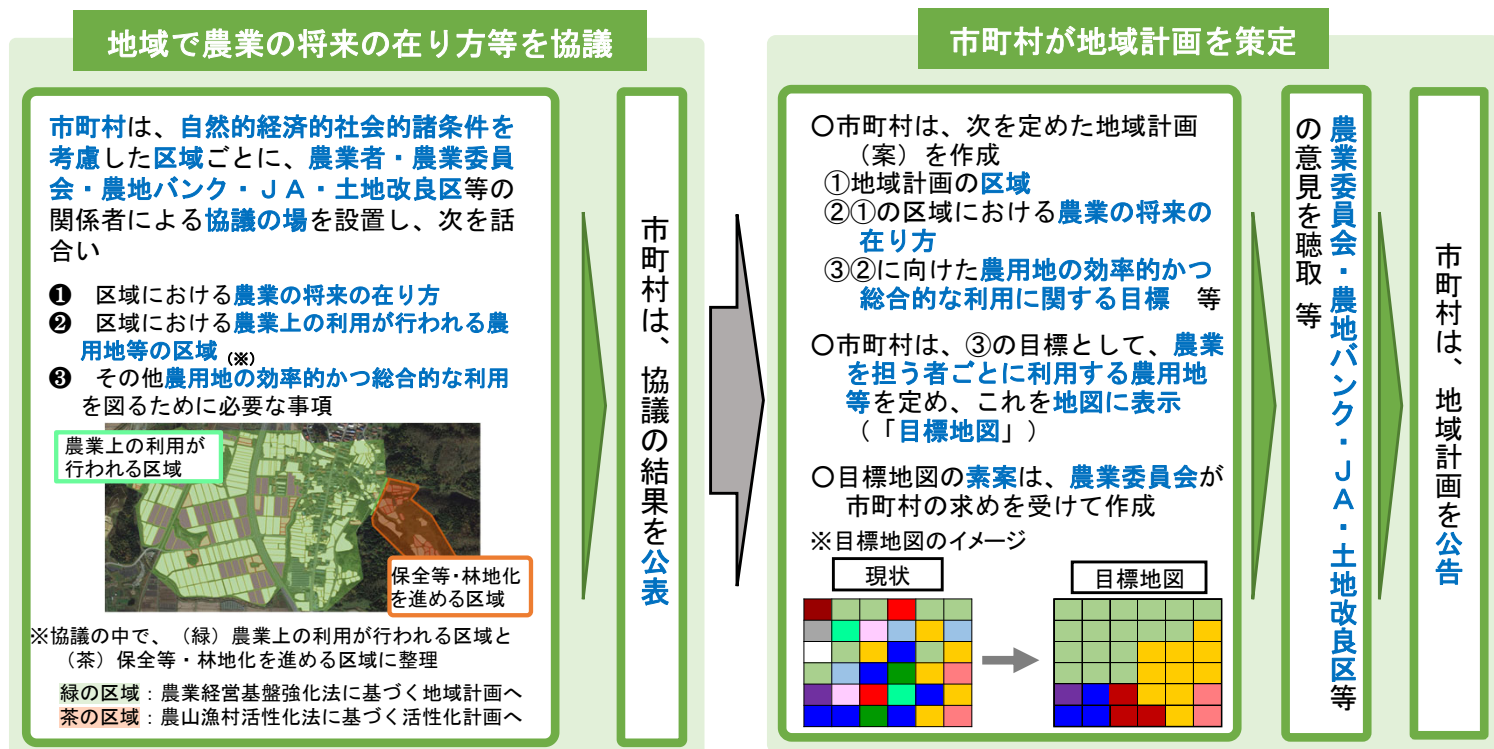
地域で農業の将来の在り方等を協議

市町村は、自然的経済的社会的諸条件を考慮した区域ごとに、農業者・農業委員会・農地バンク・ＪＡ・土地改良区等の関係者による協議の場を設置し、次を話合い

❶　区域における農業の将来の在り方
❷　区域における農業上の利用が行われる農用地等の区域（※）
❸　その他農用地の効率的かつ総合的な利用を図るために必要な事項

農業上の利用が行われる区域

保全等･林地化を進める区域

※協議の中で、（緑）農業上の利用が行われる区域と（茶）保全等・林地化を進める区域に整理

緑の区域：農業経営基盤強化法に基づく地域計画へ
茶の区域：農山漁村活性化法に基づく活性化計画へ

市町村は、協議の結果を公表

市町村が地域計画を策定

〇市町村は、次を定めた地域計画（案）を作成
①地域計画の区域
②①の区域における農業の将来の在り方
③②に向けた農用地の効率的かつ総合的な利用に関する目標　等

〇市町村は、③の目標として、農業を担う者ごとに利用する農用地等を定め、これを地図に表示（「目標地図」）

〇目標地図の素案は、農業委員会が市町村の求めを受けて作成

※目標地図のイメージ
現状
目標地図

農業委員会・農地バンク・ＪＡ・土地改良区等の意見を聴取　等

市町村は、地域計画を公告